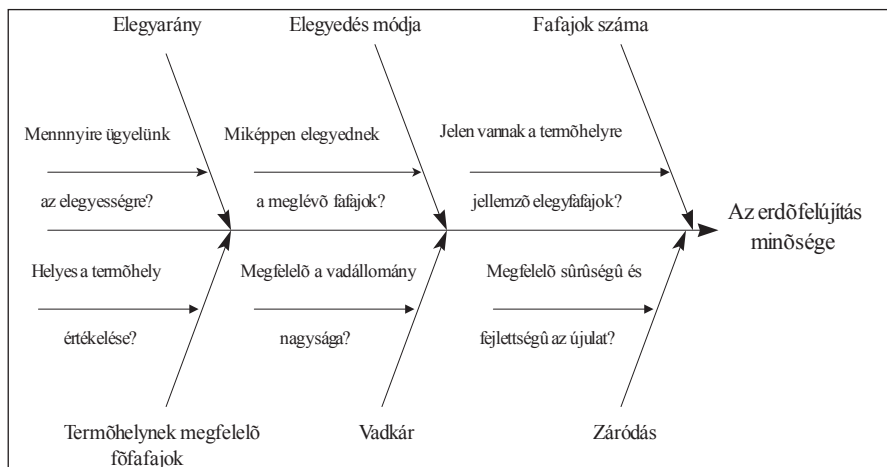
Elegyarány

Elegyedés módja

Fafajok száma

Mennnyire ügyelünk

az elegyességre?

Miképpen elegyednek

a meglévõ fafajok?

Jelen vannak a termõhelyre

jellemzõ elegyfafajok?

Az erdõfelújítás minõsége

Helyes a termõhely

értékelése?

Megfelelõ a vadállomány

nagysága?

Megfelelõ sûrûségû és

fejlettségû az újulat?

Termõhelynek megfelelõ fõfafajok

Vadkár

Záródás